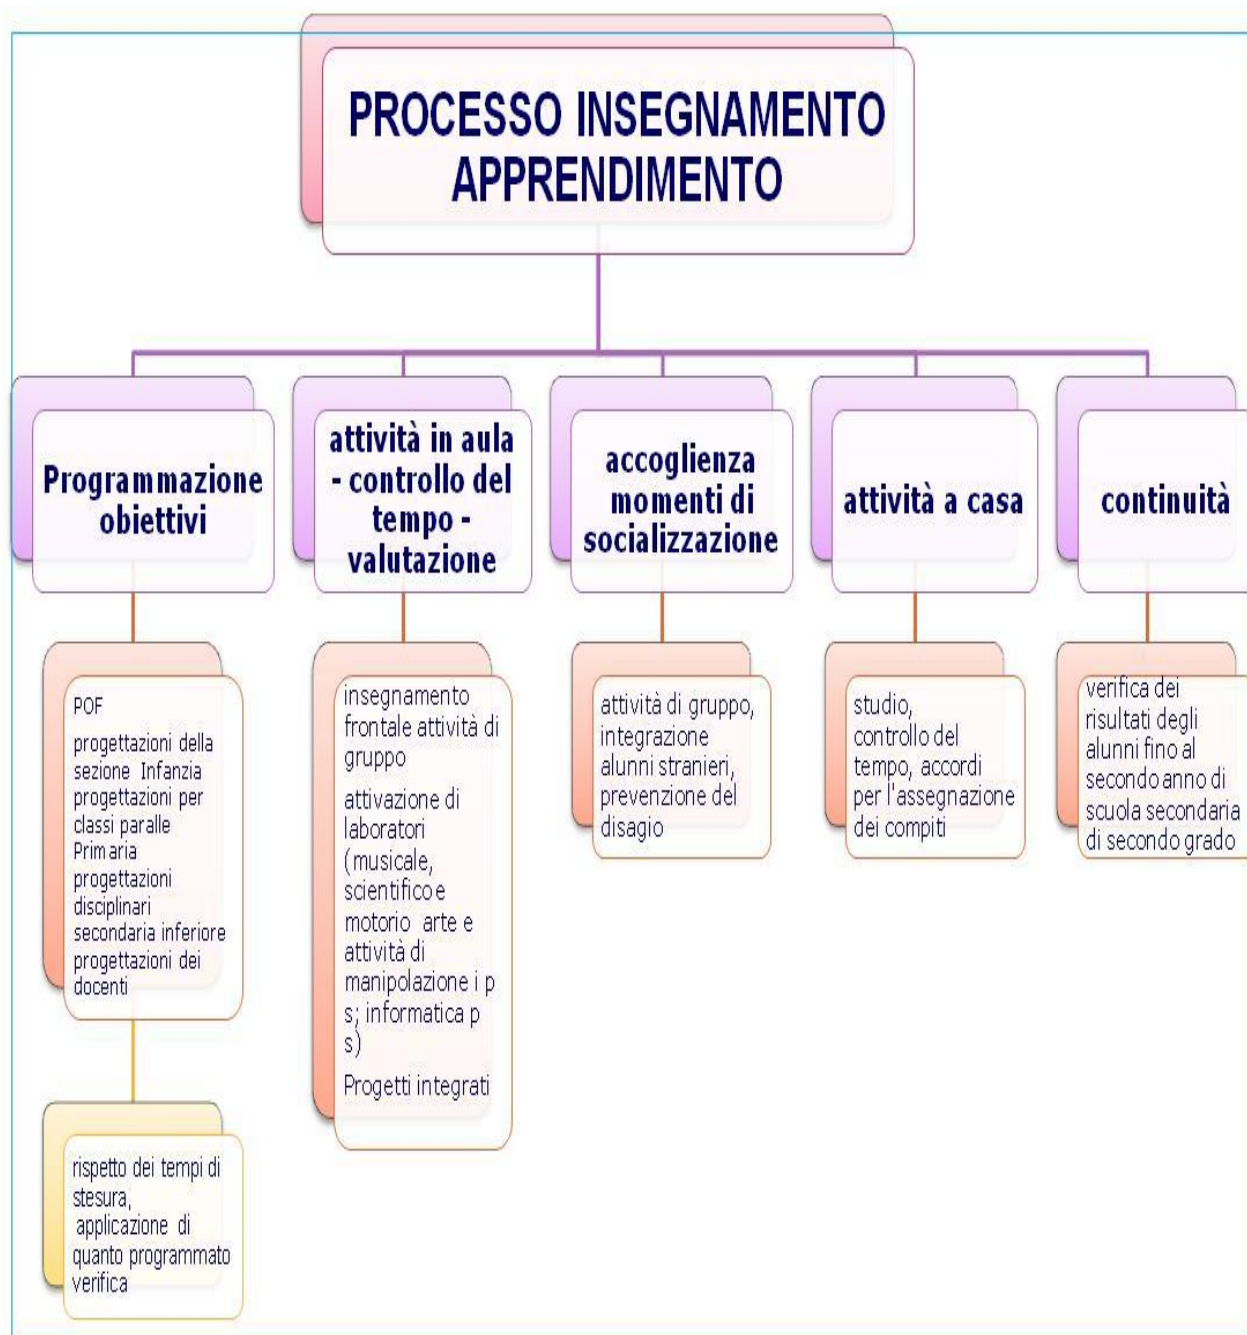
PROCESSO INSEGNAMENTO APPRENDIMENTO

Programmazione obiettivi

POF

progettazioni della sezione Infanzia progettazioni per classi paralle Primaria progettazioni disciplinari secondaria inferiore progettazioni dei docenti

rispetto dei tempi di stesura, applicazione di quanto programmato verifica

attività in aula - controllo del tempo - valutazione

insegnamento frontale attività di gruppo

attivazione di laboratori (musicale, scientifico e motorio arte e attività di manipolazione i p s; informatica p s)

Progetti integrati

accoglienza momenti di socializzazione

attività di gruppo, integrazione alunni stranieri, prevenzione del disagio

attività a casa

studio, controllo del tempo, accordi per l'assegnazione dei compiti

continuità

verifica dei risultati degli alunni fino al secondo anno di scuola secondaria di secondo grado